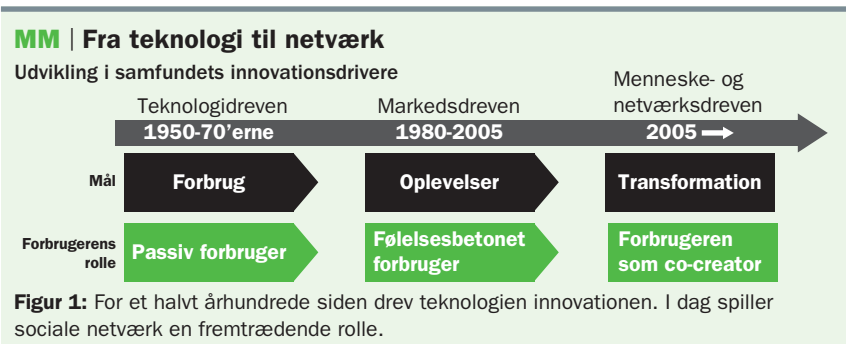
MM | Fra teknologi til netværk

Udvikling i samfundets innovationsdrivere

| | Teknologidreven | Markedsdreven | Menneske- og netværksdreven |
|---|---|---|---|
| | 1950-70'erne | 1980-2005 | 2005 → |
| Mål | Forbrug | Oplevelser | Transformation |
| Forbrugerens rolle | Passiv forbruger | Følelsesbetonet forbruger | Forbrugeren som co-creator |

Figur 1: For et halvt århundrede siden drev teknologien innovationen. I dag spiller sociale netværk en fremtrædende rolle.